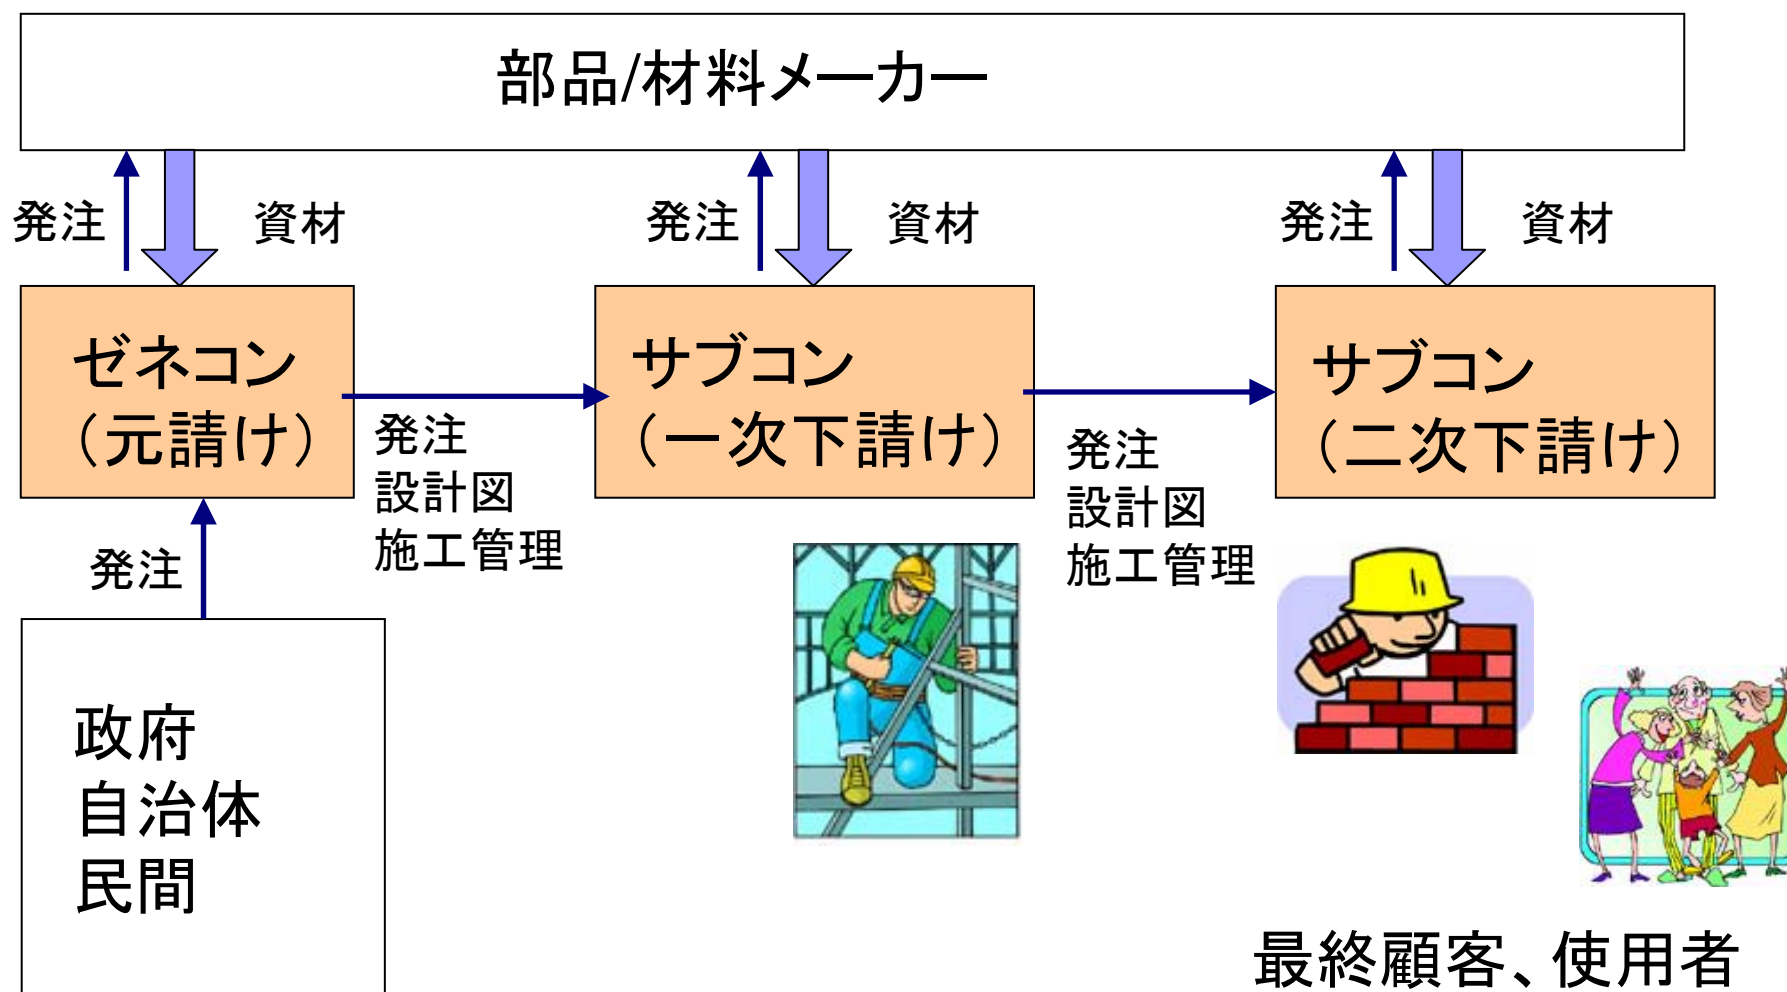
部品/材料メーカー

発注

資材

発注

資材

発注

資材

ゼネコン
（元請け）

発注
設計図
施工管理

サブコン
（一次下請け）

発注
設計図
施工管理

サブコン
（二次下請け）

発注

政府
自治体
民間

最終顧客、使用者